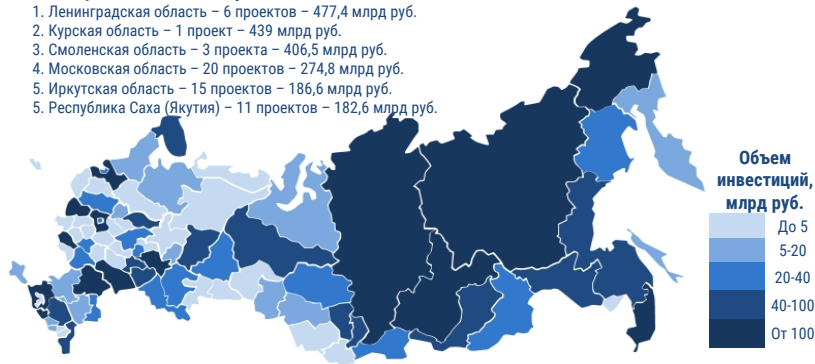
1. Ленинградская область – 6 проектов – 477,4 млрд руб.
2. Курская область – 1 проект – 439 млрд руб.
3. Смоленская область – 3 проекта – 406,5 млрд руб.
4. Московская область – 20 проектов – 274,8 млрд руб.
5. Иркутская область – 15 проектов – 186,6 млрд руб.
5. Республика Саха (Якутия) – 11 проектов – 182,6 млрд руб.

Объем инвестиций, млрд руб.

До 5
5-20
20-40
40-100
От 100